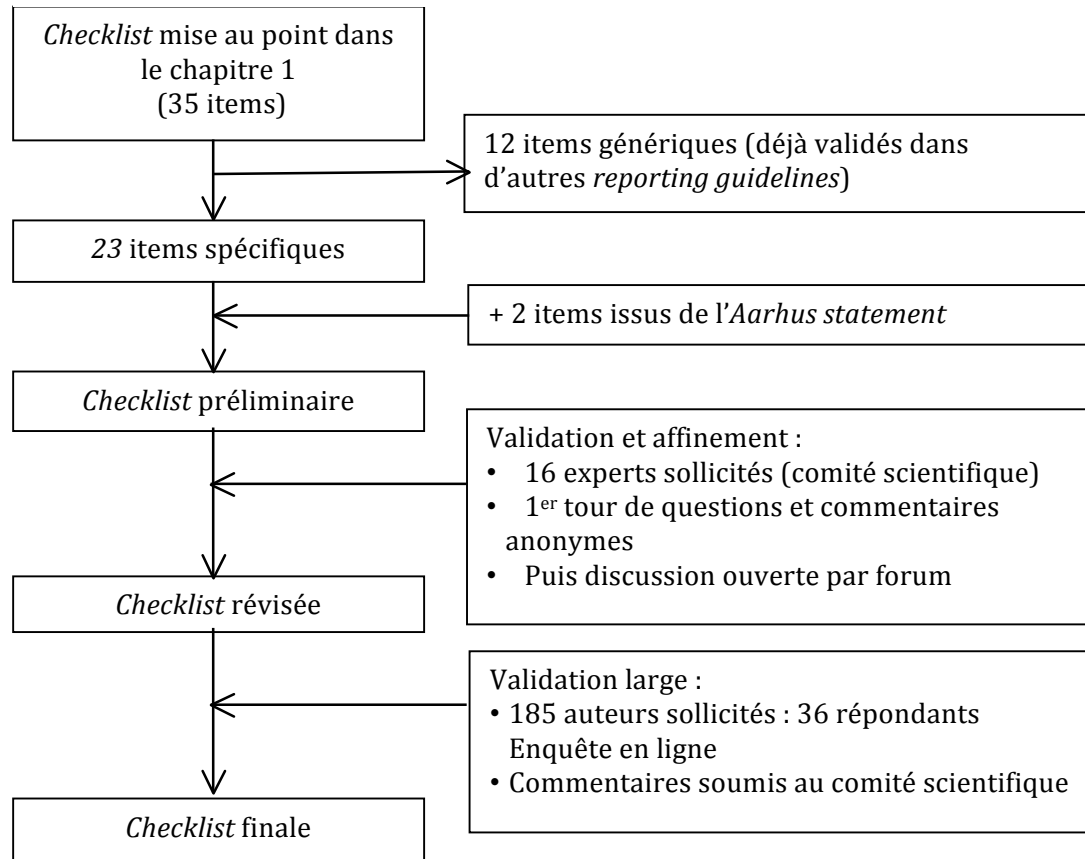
Checklist mise au point dans le chapitre 1 (35 items)

12 items génériques (déjà validés dans d'autres reporting guidelines)

23 items spécifiques

+ 2 items issus de l'Aarhus statement

Checklist préliminaire

Validation et affinement :
• 16 experts sollicités (comité scientifique)
• 1$^{er}$ tour de questions et commentaires anonymes
• Puis discussion ouverte par forum

Checklist révisée

Validation large :
• 185 auteurs sollicités : 36 répondants Enquête en ligne
• Commentaires soumis au comité scientifique

Checklist finale